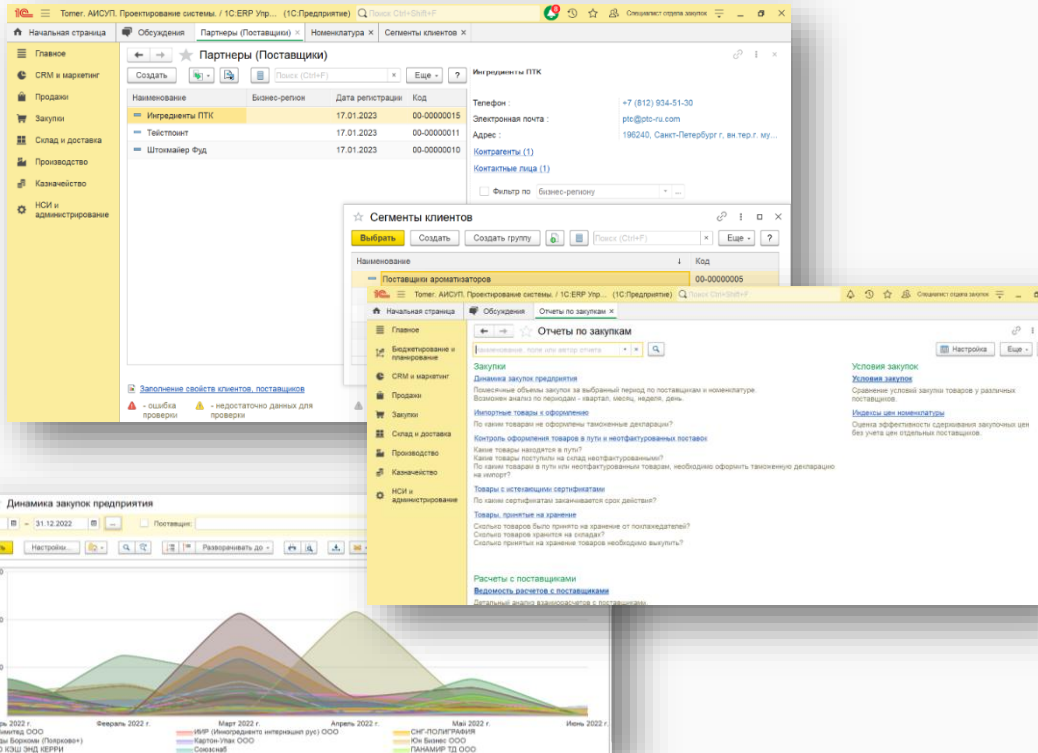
1С Tomer. АИСУП. Проектирование системы. / 1С:ERP Упр... (1С:Предприятие) Поиск Ctrl+Shift+F Специалист отдела закупок

Начальная страница | Обсуждения | Партнеры (Поставщики) × | Номенклатура × | Сегменты клиентов ×

Главное
CRM и маркетинг
Продажи
Закупки
Склад и доставка
Производство
Казначейство
НСИ и администрирование

Партнеры (Поставщики)

Создать | Поиск (Ctrl+F) | Еще | ?

| Наименование | Бизнес-регион | Дата регистрации | Код |
|---|---|---|---|
| Ингредиенты ПТК | | 17.01.2023 | 00-00000015 |
| Тейстпоинт | | 17.01.2023 | 00-00000011 |
| Штокмайер Фуд | | 17.01.2023 | 00-00000010 |

Ингредиенты ПТК

Телефон : +7 (812) 934-51-30
Электронная почта : ptc@ptc-ru.com
Адрес : 196240, Санкт-Петербург г, вн.тер.г. му...
Контрагенты (1)
Контактные лица (1)
Фильтр по бизнес-региону

Заполнение свойств клиентов, поставщиков
- ошибка проверки
- недостаточно данных для проверки

Сегменты клиентов

Выбрать | Создать | Создать группу | Поиск (Ctrl+F) | Еще | ?

| Наименование | Код |
|---|---|
| Поставщики ароматизаторов | 00-00000005 |

1С Tomer. АИСУП. Проектирование системы. / 1С:ERP Упр... (1С:Предприятие) Поиск Ctrl+Shift+F Специалист отдела закупок

Начальная страница | Обсуждения | Отчеты по закупкам ×

Главное
Бюджетирование и планирование
CRM и маркетинг
Продажи
Закупки
Склад и доставка
Производство
Казначейство
НСИ и администрирование

Отчеты по закупкам

Наименование, поле или автор отчета | Настройка | Еще

Закупки
Динамика закупок предприятия
Помесячные объемы закупок за выбранный период по поставщикам и номенклатуре. Возможен анализ по периодам - квартал, месяц, неделя, день.
Импортные товары к оформлению
По каким товарам не оформлены таможенные декларации?
Контроль оформления товаров в пути и неотфактурованных поставок
Какие товары находятся в пути?
Какие товары поступили на склад неотфактурованными?
По каким товарам в пути или неотфактурованным товарам, необходимо оформить таможенную декларацию на импорт?
Товары с истекающими сертификатами
По каким сертификатам заканчивается срок действия?
Товары, принятые на хранение
Сколько товаров было принято на хранение от поклажедателей?
Сколько товаров хранится на складах?
Сколько принятых на хранение товаров необходимо выкупить?

Расчеты с поставщиками
Ведомость расчетов с поставщиками
Детальный анализ взаиморасчетов с поставщиками

Условия закупок
Условия закупок
Сравнение условий закупки товаров у различных поставщиков.
Индексы цен номенклатуры
Оценка эффективности сдерживания закупочных цен без учета цен отдельных поставщиков.

Динамика закупок предприятия
– 31.12.2022 | ... | Поставщик:
Настройки... | Разворачивать до

Февраль 2022 г. | Март 2022 г. | Апрель 2022 г. | Май 2022 г. | Июнь 2022 г.
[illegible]имитед ООО
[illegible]ы Боржоми (Поярково+)
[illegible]ЭШ ЭНД КЕРРИ
ИФР (Инкорпорейтед интернешнл рус) ООО
Картон-Упак ООО
Союзснаб
СНГ-ПОЛИГРАФИЯ
Юн Бизнес ООО
ПАНАМИР ТД ООО